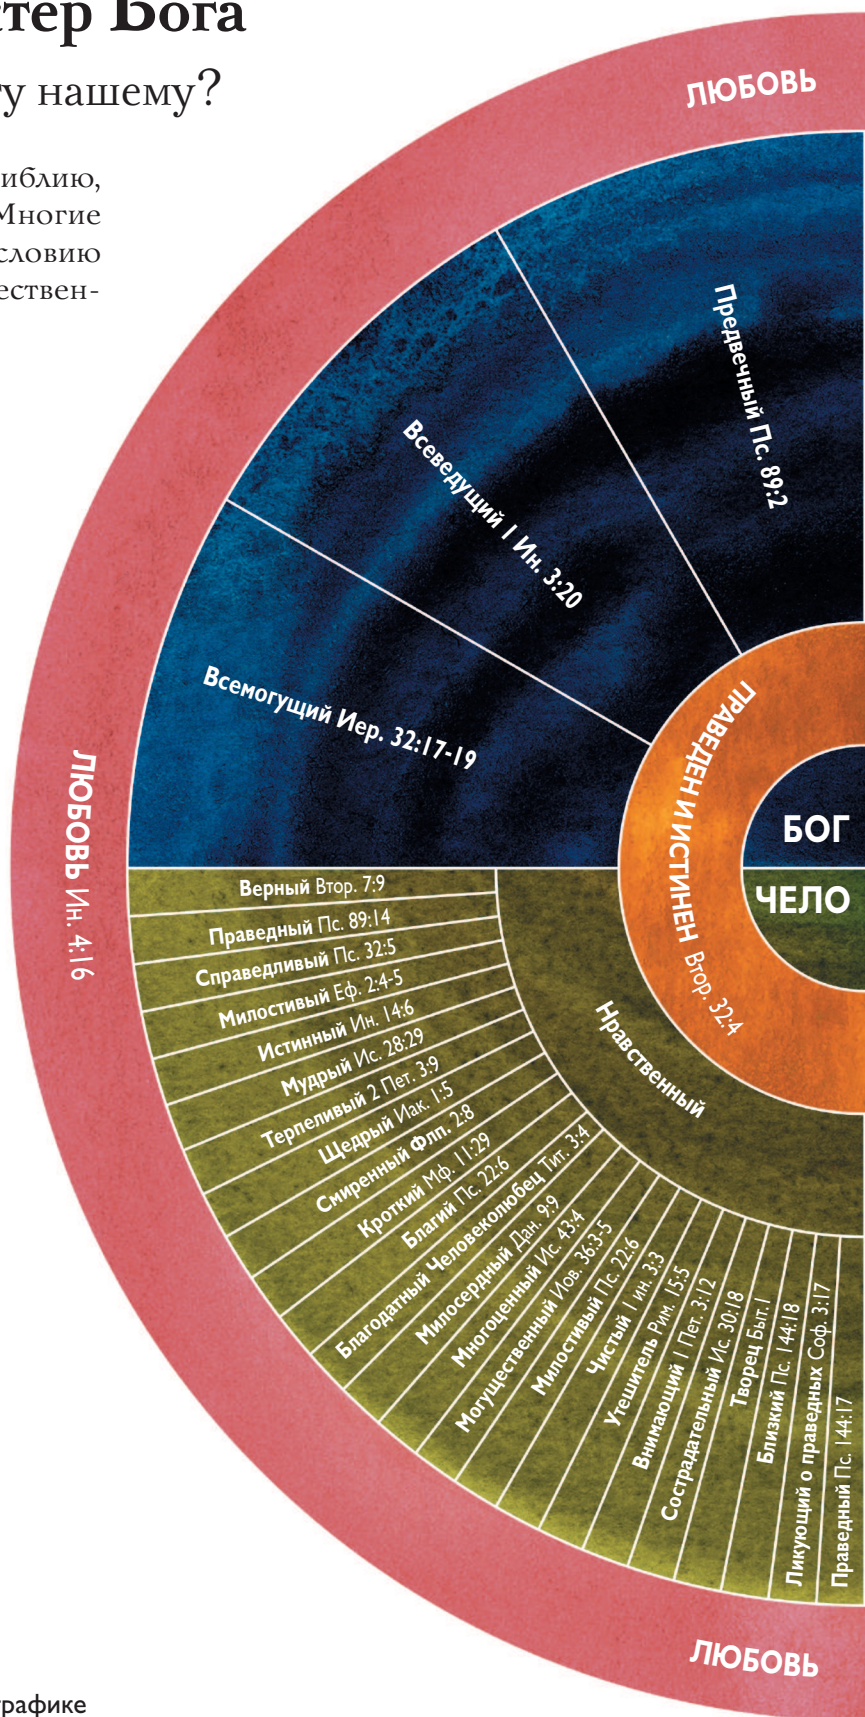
тер Бога

у нашему?

иблию, Многие словию ествен-

ЛЮБОВЬ

Предвечный Пс. 89:2

Всеведущий 1 Ин. 3:20

Всемогущий Иер. 32:17-19

ЛЮБОВЬ Ин. 4:16

ПРАВЕДЕН И ИСТИНЕН Втор. 32:4

БОГ

ЧЕЛО

Нравственный

Верный Втор. 7:9
Праведный Пс. 89:14
Справедливый Пс. 32:5
Милостивый Еф. 2:4-5
Истинный Ин. 14:6
Мудрый Ис. 28:29
Терпеливый 2 Пет. 3:9
Щедрый Иак. 1:5
Смиренный Флп. 2:8
Кроткий Мф. 11:29
Благий Пс. 22:6
Благодатный Человеколюбец Тит. 3:4
Милосердный Дан. 9:9
Многоценный Ис. 43:4
Могущественный Иов. 36:3-5
Милостивый Пс. 22:6
Чистый 1 Ин. 3:3
Утешитель Рим. 15:5
Внимающий 1 Пет. 3:12
Сострадательный Ис. 30:18
Творец Быт. 1
Близкий Пс. 144:18
Ликующий о праведных Соф. 3:17
Праведный Пс. 144:17

ЛЮБОВЬ

урафике